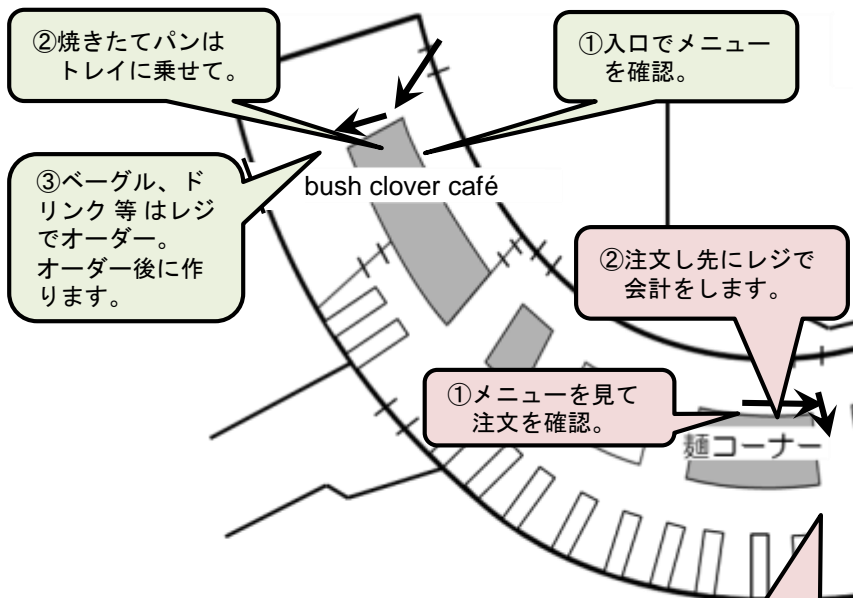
②焼きたてパンはトレイに乗せて。

①入口でメニューを確認。

③ベーグル、ドリンク 等 はレジでオーダー。
オーダー後に作ります。

bush clover café

②注文し先にレジで会計をします。

①メニューを見て注文を確認。

麺コーナー